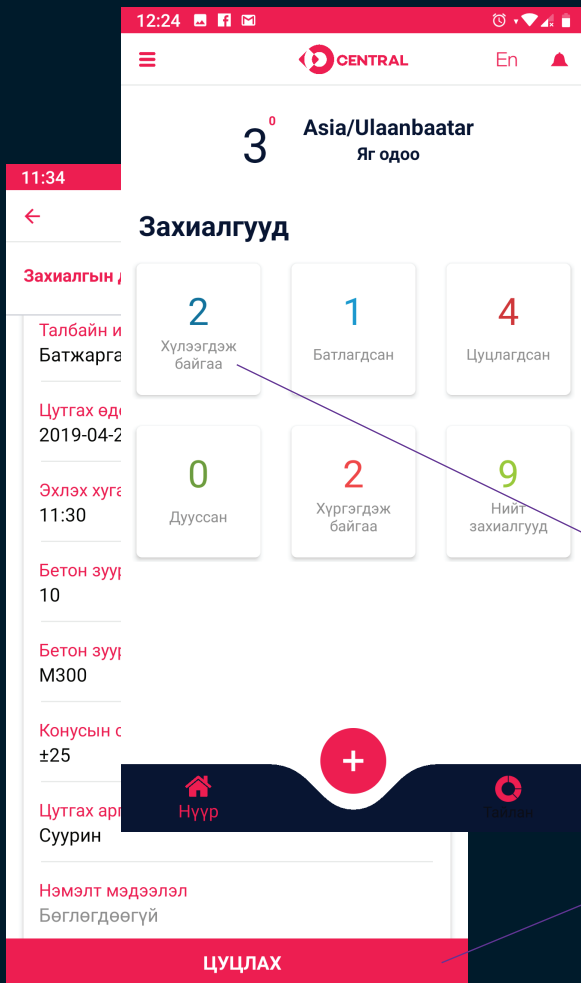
12:24

CENTRAL

En

$3^0$

Asia/Ulaanbaatar

Яг одоо

Захиалгууд

2
Хүлээгдэж байгаа

1
Батлагдсан

4
Цуцлагдсан

0
Дууссан

2
Хүргэгдэж байгаа

9
Нийт захиалгууд

+

Нүүр

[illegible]

11:34

Захиалгын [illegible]

Талбайн и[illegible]
Батжарга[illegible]

Цутгах өдө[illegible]
2019-04-2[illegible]

Эхлэх хуга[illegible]
11:30

Бетон зуур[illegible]
10

Бетон зуур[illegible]
M300

Конусын с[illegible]
±25

Цутгах арг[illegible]
Суурин

Нэмэлт мэдээлэл
Бөглөгдөөгүй

ЦУЦЛАХ